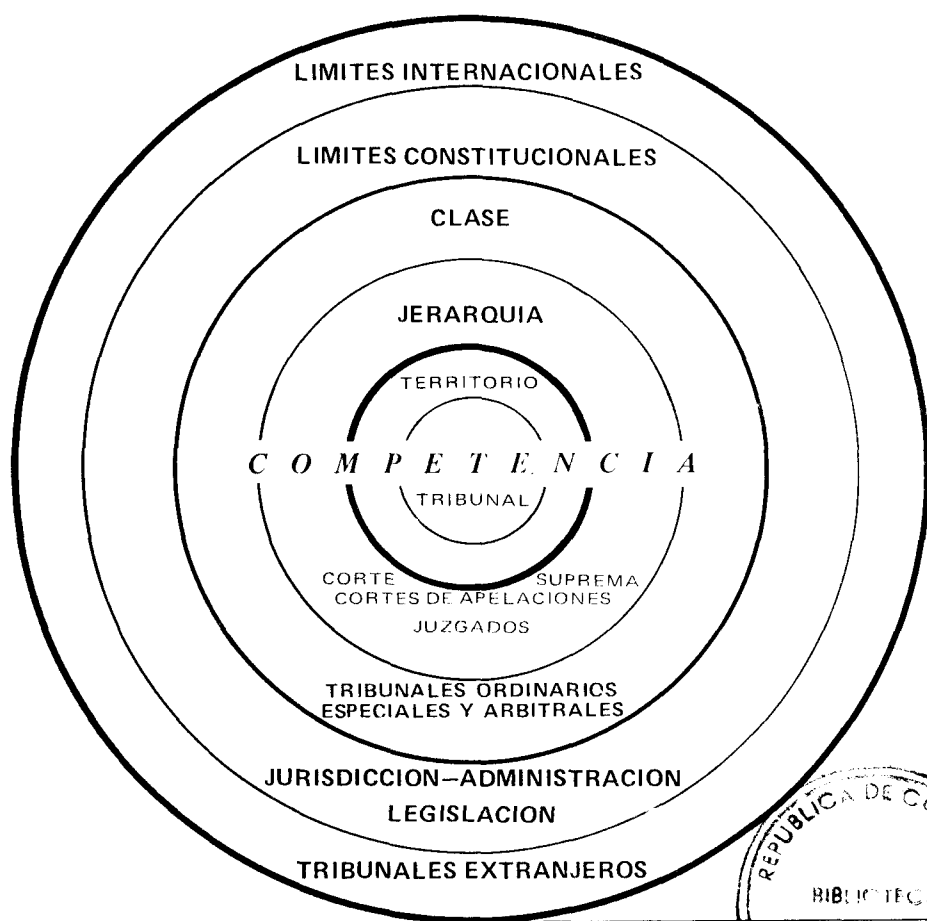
LIMITES INTERNACIONALES

LIMITES CONSTITUCIONALES

CLASE

JERARQUIA

TERRITORIO

C O M P E T E N C I A

TRIBUNAL

CORTE SUPREMA
CORTES DE APELACIONES
JUZGADOS

TRIBUNALES ORDINARIOS
ESPECIALES Y ARBITRALES

JURISDICCION–ADMINISTRACION
LEGISLACION

TRIBUNALES EXTRANJEROS

REPUBLICA DE C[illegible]
BIBLIOTEC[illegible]